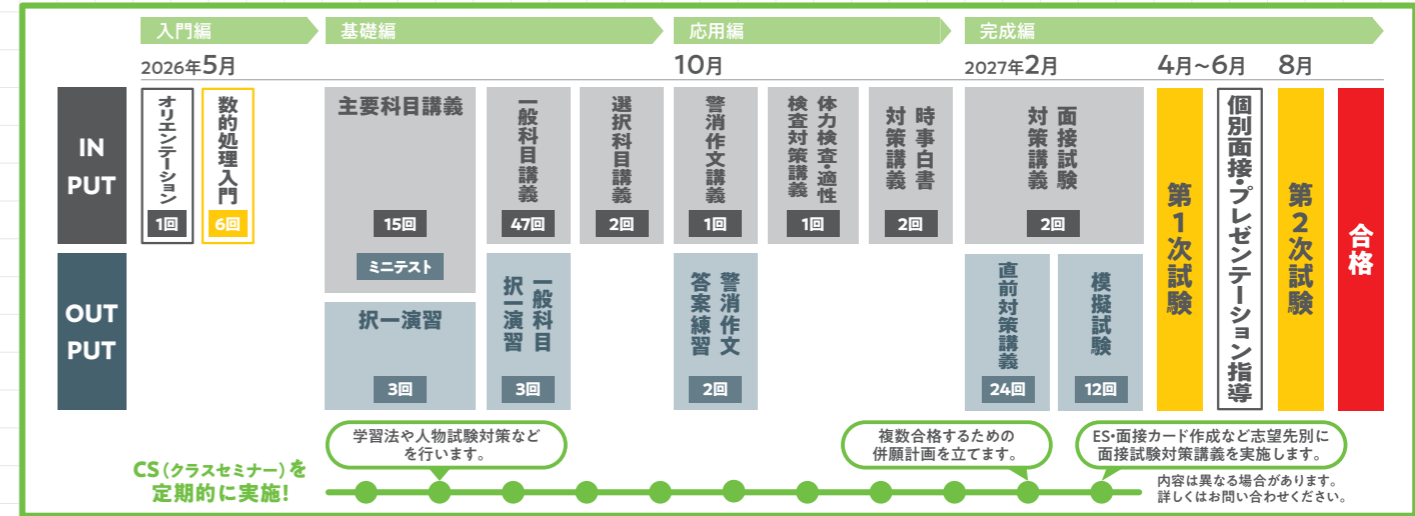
入門編
基礎編
応用編
完成編

2026年5月
10月
2027年2月
4月~6月
8月

IN PUT

オリエンテーション
1回

数的処理入門
6回

主要科目講義
15回
ミニテスト

一般科目講義
47回

選択科目講義
2回

警消作文講義
1回

体力検査・適性検査対策講義
1回

時事白書対策講義
2回

面接試験対策講義
2回

第1次試験

個別面接・プレゼンテーション指導

第2次試験

合格

OUT PUT

択一演習
3回

一般科目択一演習
3回

警消作文答案練習
2回

直前対策講義
24回

模擬試験
12回

CS（クラスセミナー）を定期的に実施!

学習法や人物試験対策などを行います。

複数合格するための併願計画を立てます。

ES・面接カード作成など志望先別に面接試験対策講義を実施します。

内容は異なる場合があります。詳しくはお問い合わせください。